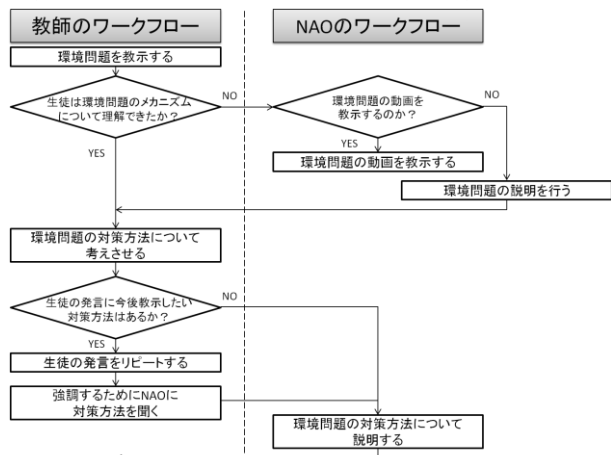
教師のワークフロー

環境問題を教示する

生徒は環境問題のメカニズムについて理解できたか？

NO

YES

環境問題の対策方法について考えさせる

生徒の発言に今後教示したい対策方法はあるか？

NO

YES

生徒の発言をリピートする

強調するためにNAOに対策方法を聞く

NAOのワークフロー

環境問題の動画を教示するのか？

NO

YES

環境問題の動画を教示する

環境問題の説明を行う

環境問題の対策方法について説明する